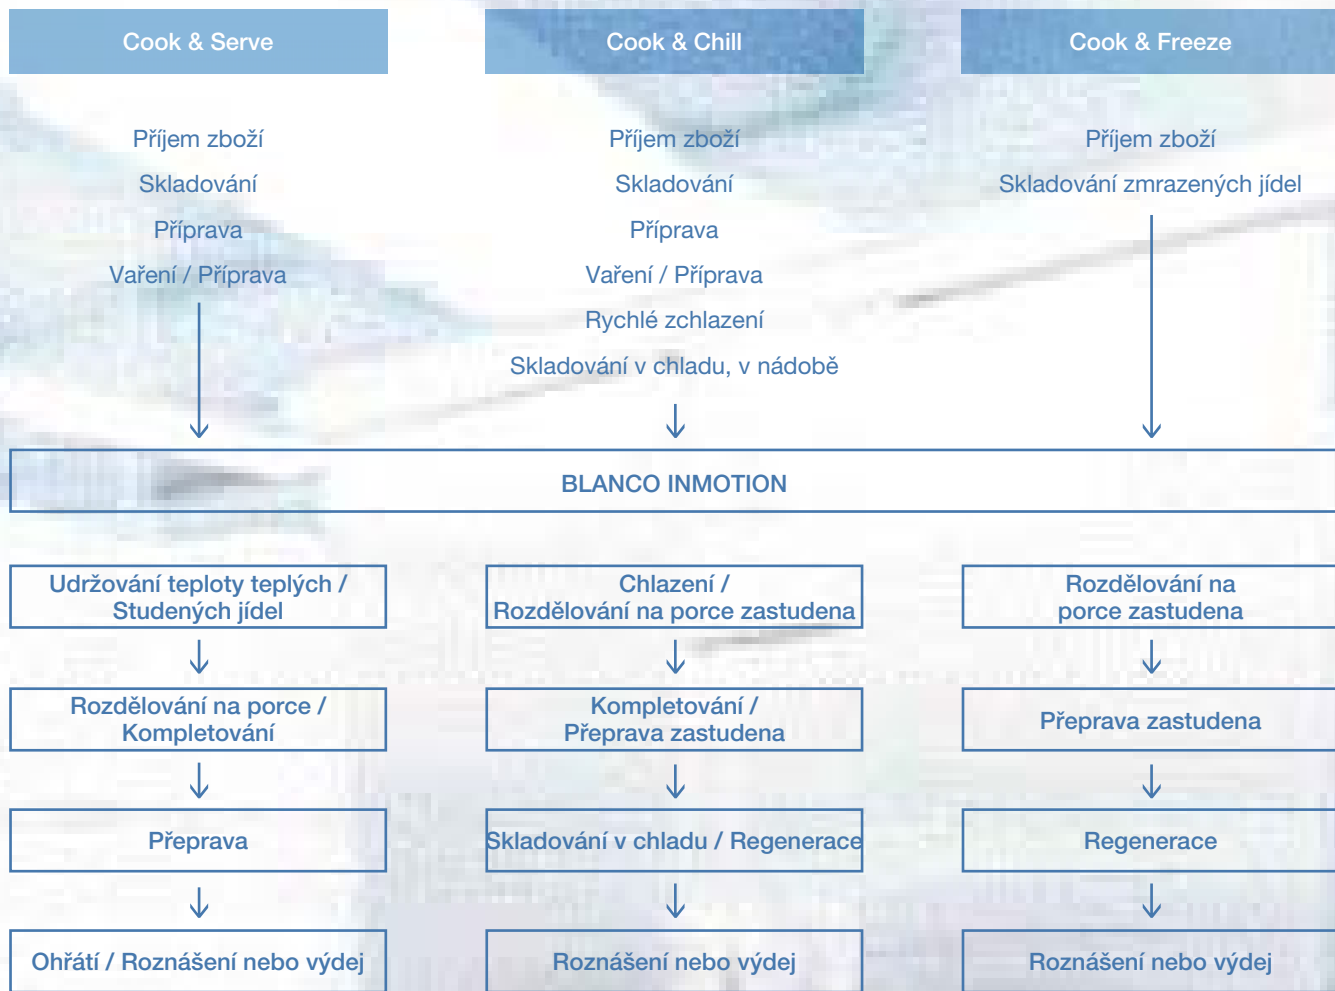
Cook & Serve

Příjem zboží

Skladování

Příprava

Vaření / Příprava

Cook & Chill

Příjem zboží

Skladování

Příprava

Vaření / Příprava

Rychlé zchlazení

Skladování v chladu, v nádobě

Cook & Freeze

Příjem zboží

Skladování zmrazených jídel

BLANCO INMOTION

Udržování teploty teplých / Studených jídel

Rozdělování na porce / Kompletování

Přeprava

Ohřátí / Roznášení nebo výdej

Chlazení / Rozdělování na porce zastudena

Kompletování / Přeprava zastudena

Skladování v chladu / Regenerace

Roznášení nebo výdej

Rozdělování na porce zastudena

Přeprava zastudena

Regenerace

Roznášení nebo výdej